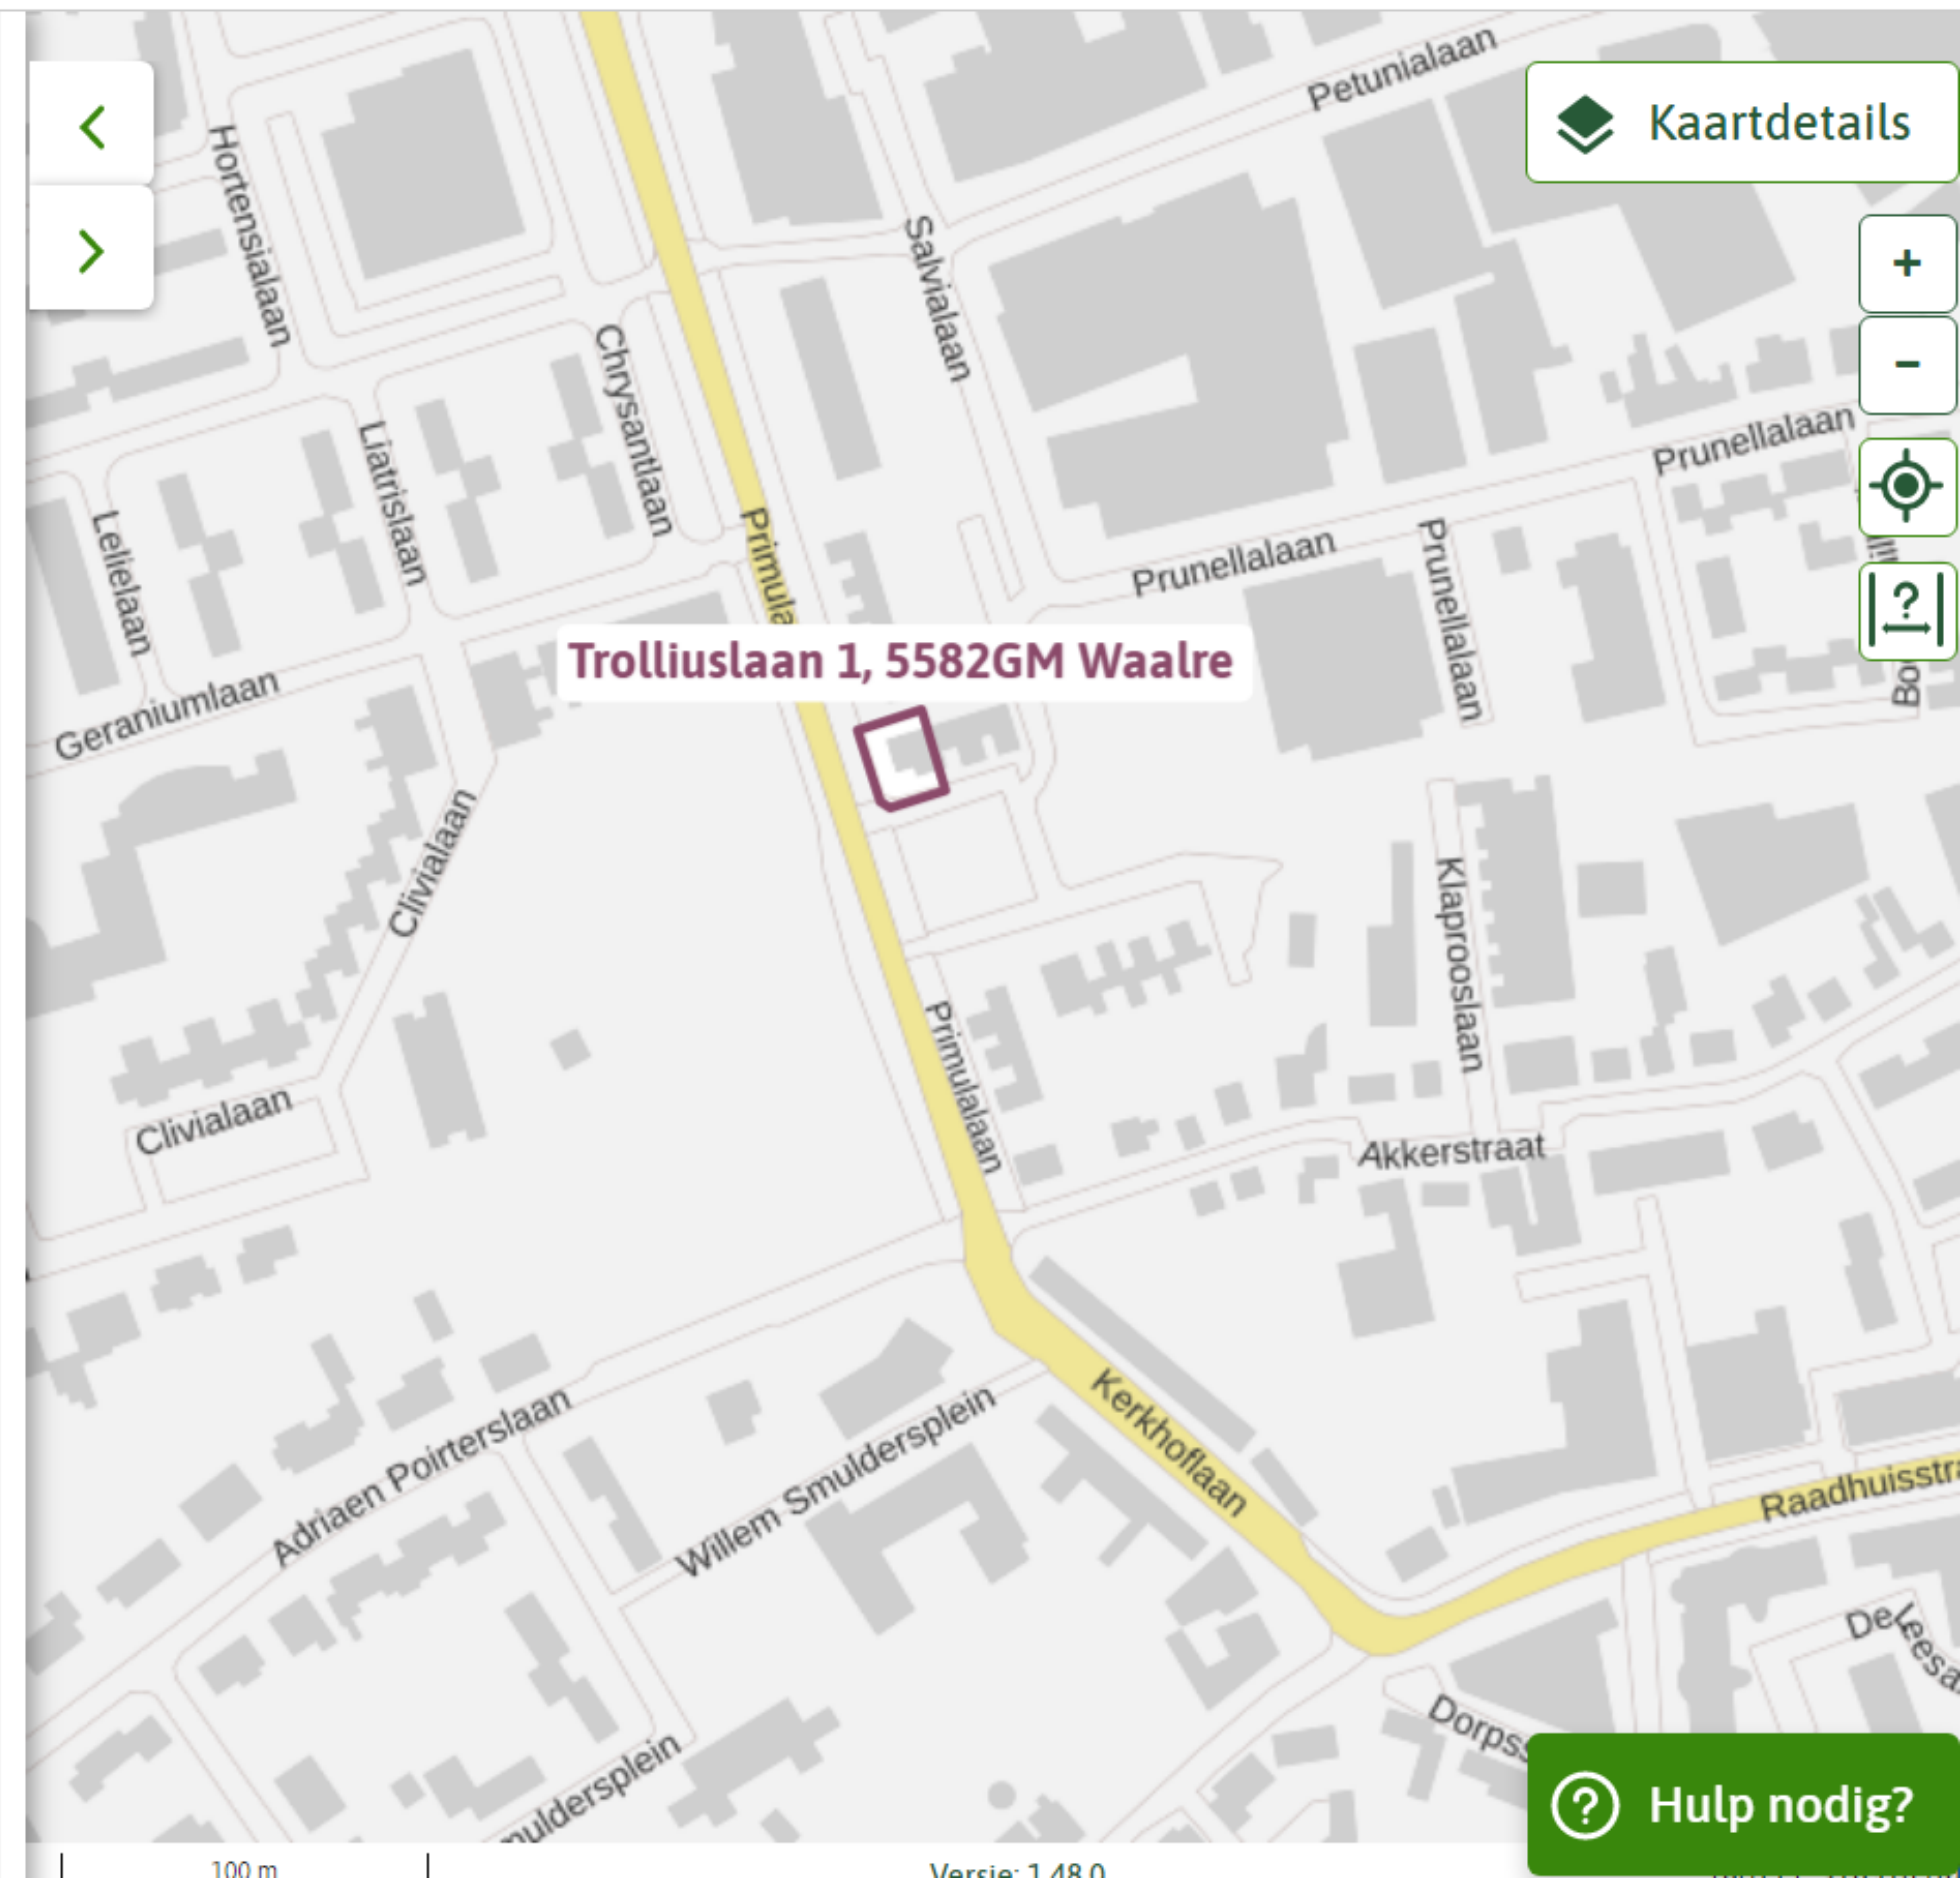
Kaartdetails

+

-

?

Petunialaan
Hortensialaan
Salvialaan
Chrysantlaan
Liatrislaan
Lelielaan
Primula
Prunellalaan
Prunellalaan
Prunellalaan
Bo
Trolliuslaan 1, 5582GM Waalre
Geraniumlaan
Clivialaan
Clivialaan
Primulalaan
Klaprooslaan
Akkerstraat
Kerkhoflaan
Raadhuisstra
Adriaen Poirterslaan
Willem Smuldersplein
De Leesa
Dorps
uldersplein

Hulp nodig?

100 m
Versie: 1.48.0